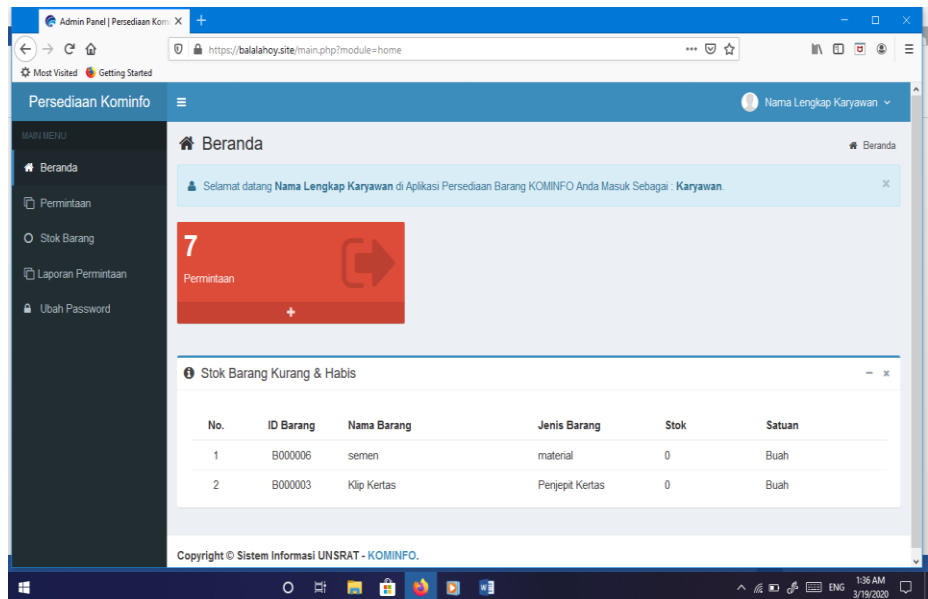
Admin Panel | Persediaan Kom ×
+
https://balalahoy.site/main.php?module=home
Most Visited   Getting Started

Persediaan Kominfo
Nama Lengkap Karyawan

MAIN MENU
Beranda
Permintaan
Stok Barang
Laporan Permintaan
Ubah Password

Beranda
Beranda

Selamat datang **Nama Lengkap Karyawan** di Aplikasi Persediaan Barang KOMINFO Anda Masuk Sebagai : **Karyawan**.

7
Permintaan
+

Stok Barang Kurang & Habis

| No. | ID Barang | Nama Barang | Jenis Barang | Stok | Satuan |
|---|---|---|---|---|---|
| 1 | B000006 | semen | material | 0 | Buah |
| 2 | B000003 | Klip Kertas | Penjepit Kertas | 0 | Buah |

Copyright © Sistem Informasi UNSRAT - KOMINFO.

ENG 1:36 AM 3/19/2020